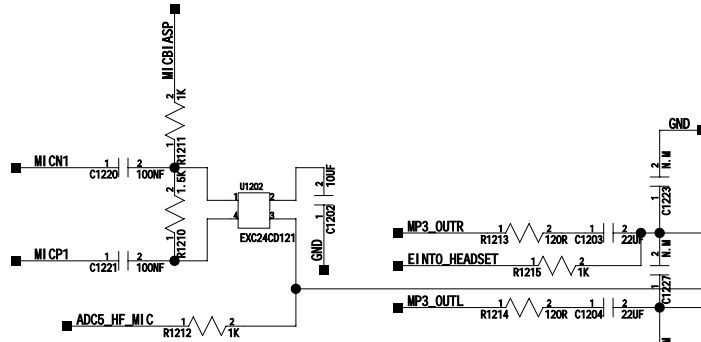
MICBIASP
2
1K
1
R1211
2
1.5K
1
R1210
MICN1
1
C1220
2
100NF
MICP1
1
C1221
2
100NF
U1202
1
2
4
3
EXC24CD121
1
2
10UF
C1202
GND
GND
2
N.M
1
C1223
MP3_OUTR
1
R1213
2
120R
1
C1203
2
22UF
N.M
EINTO_HEADSET
1
R1215
2
1K
C1227
MP3_OUTL
1
R1214
2
120R
1
C1204
2
22UF
ADC5_HF_MIC
1
R1212
2
1K